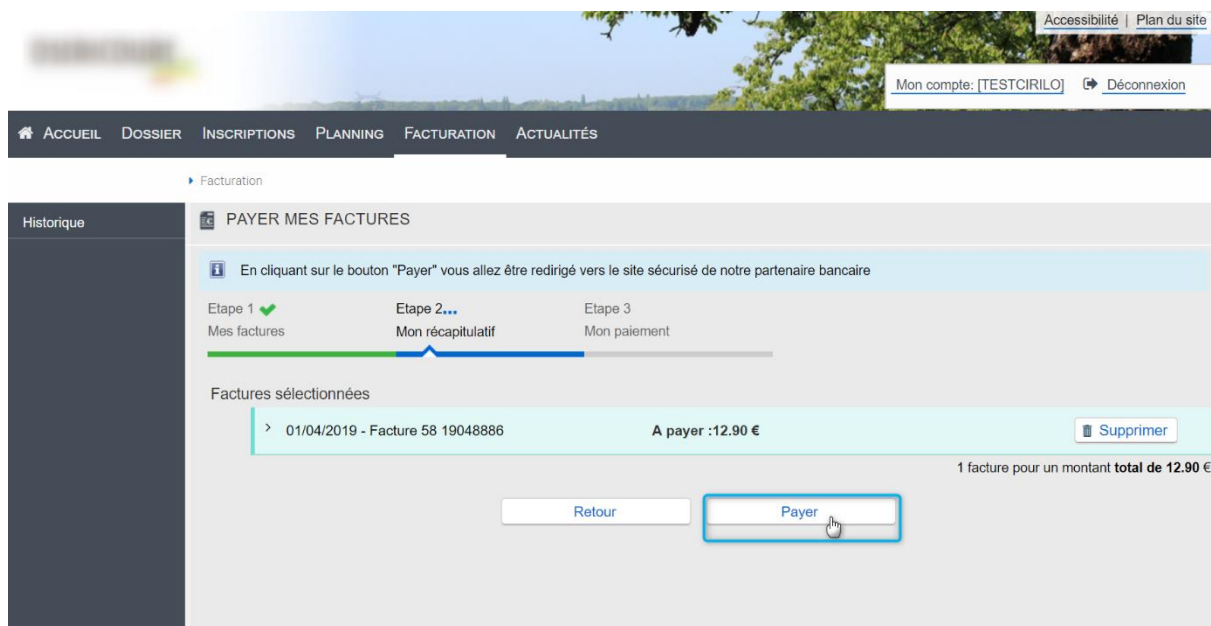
Accessibilité | Plan du site

Mon compte: [TESTCIRILO] Déconnexion

ACCUEIL DOSSIER INSCRIPTIONS PLANNING FACTURATION ACTUALITÉS

Facturation

Historique

PAYER MES FACTURES

En cliquant sur le bouton "Payer" vous allez être redirigé vers le site sécurisé de notre partenaire bancaire

Etape 1
Mes factures

Etape 2...
Mon récapitulatif

Etape 3
Mon paiement

Factures sélectionnées

01/04/2019 - Facture 58 19048886

A payer :12.90 €

Supprimer

1 facture pour un montant **total de 12.90** €

Retour

Payer